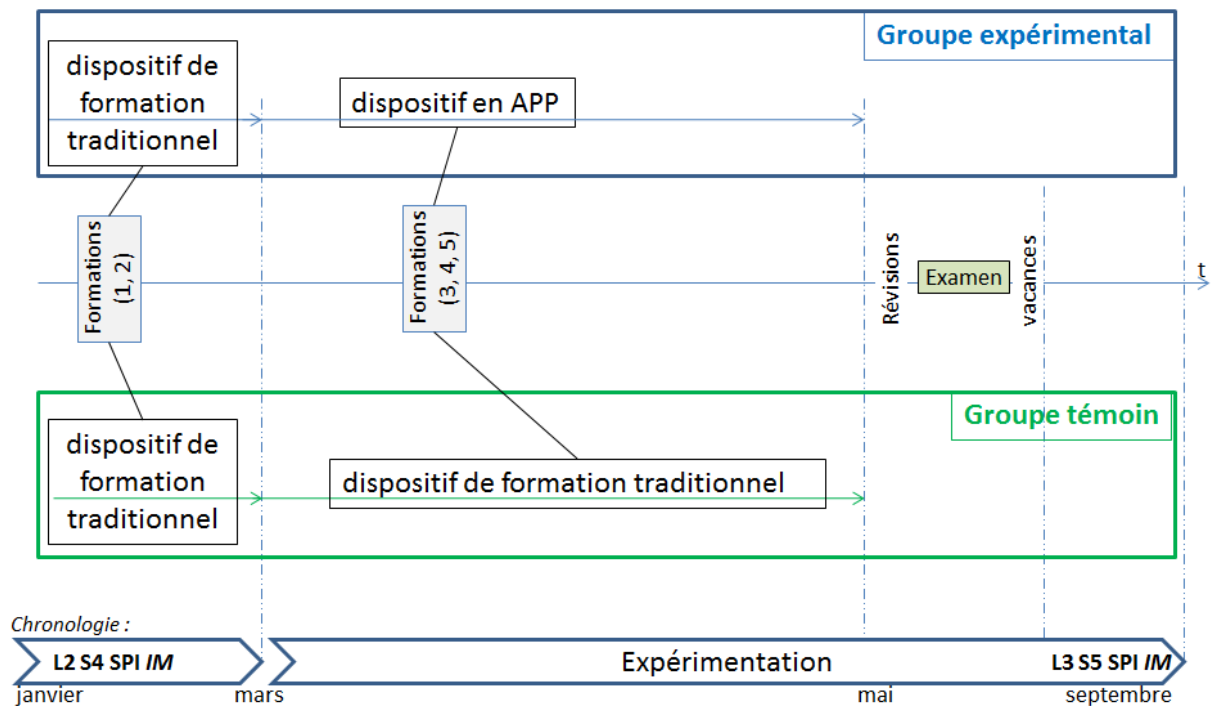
Groupe expérimental

dispositif de formation traditionnel

dispositif en APP

Formations (1, 2)

Formations (3, 4, 5)

Révisions

Examen

vacances

t

Groupe témoin

dispositif de formation traditionnel

dispositif de formation traditionnel

Chronologie :

L2 S4 SPI IM

Expérimentation

L3 S5 SPI IM

janvier

mars

mai

septembre